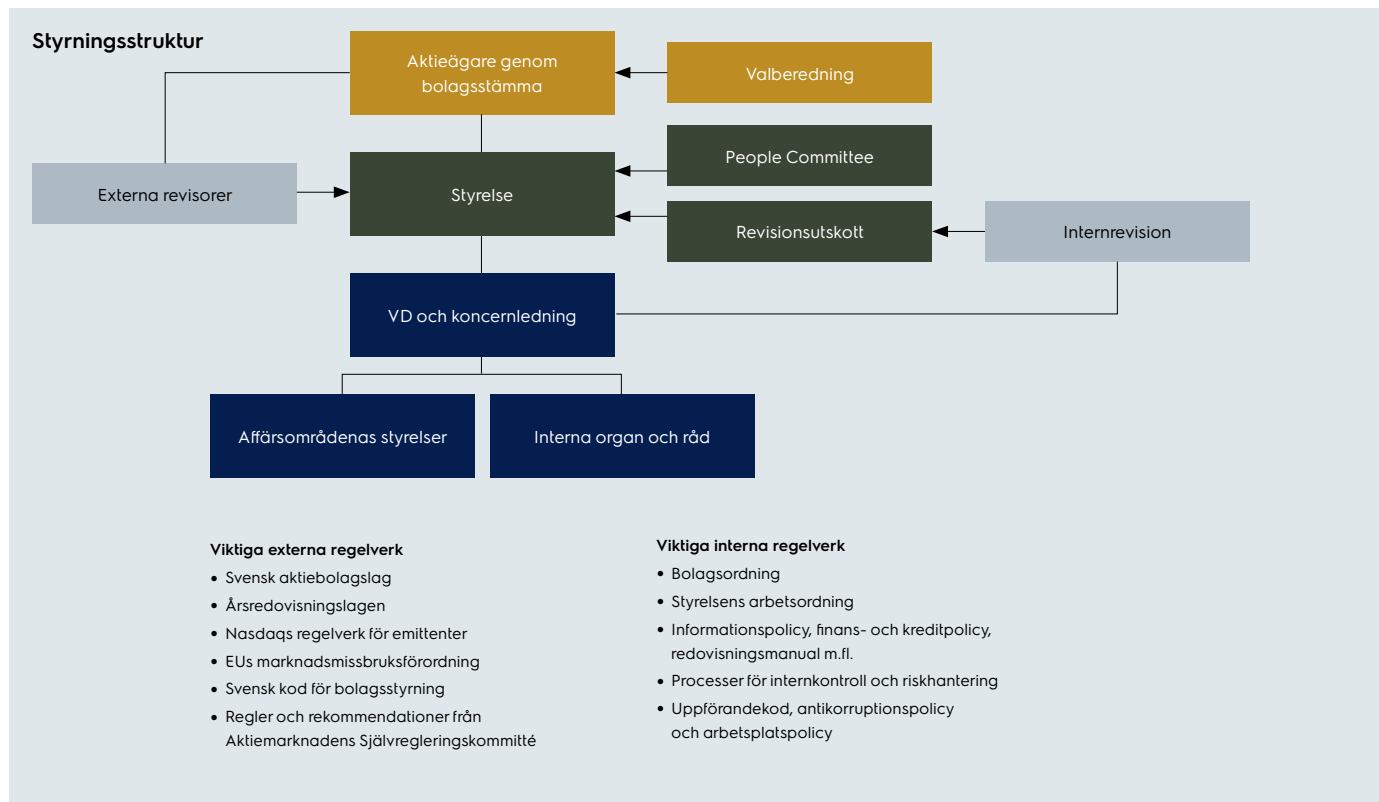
Styrningsstruktur

Aktieägare genom bolagsstämma

Valberedning

People Committee

Externa revisorer

Styrelse

Revisionsutskott

Internrevision

VD och koncernledning

Affärsområdenas styrelser

Interna organ och råd

Viktiga externa regelverk
• Svensk aktiebolagslag
• Årsredovisningslagen
• Nasdaqs regelverk för emittenter
• EUs marknadsmissbruksförordning
• Svensk kod för bolagsstyrning
• Regler och rekommendationer från Aktiemarknadens Självregleringskommitté

Viktiga interna regelverk
• Bolagsordning
• Styrelsens arbetsordning
• Informationspolicy, finans- och kreditpolicy, redovisningsmanual m.fl.
• Processer för internkontroll och riskhantering
• Uppförandekod, antikorruptionspolicy och arbetsplatspolicy